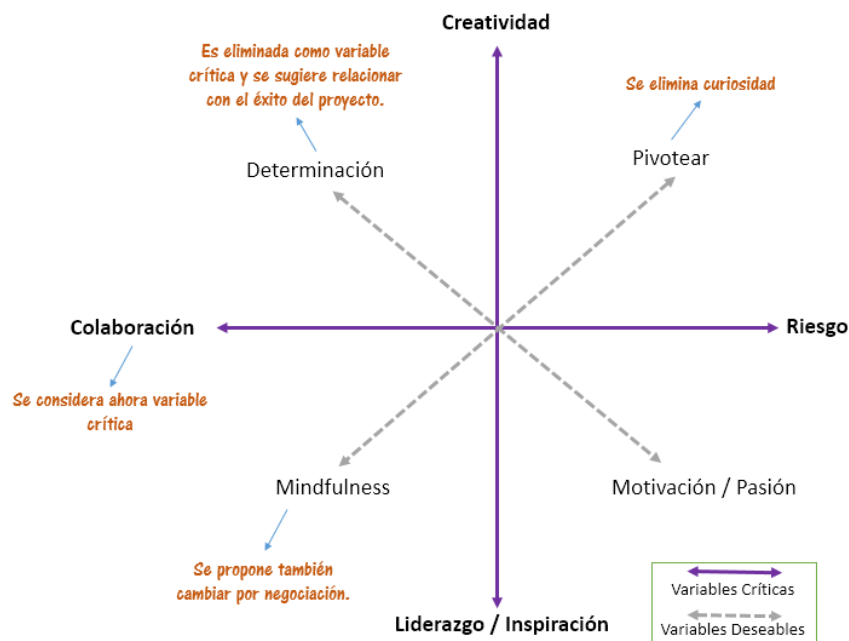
Creatividad

Es eliminada como variable crítica y se sugiere relacionar con el éxito del proyecto.

Se elimina curiosidad

Determinación

Pivotear

Colaboración

Riesgo

Se considera ahora variable crítica

Mindfulness

Motivación / Pasión

Se propone también cambiar por negociación.

Liderazgo / Inspiración

Variables Críticas

Variables Deseables